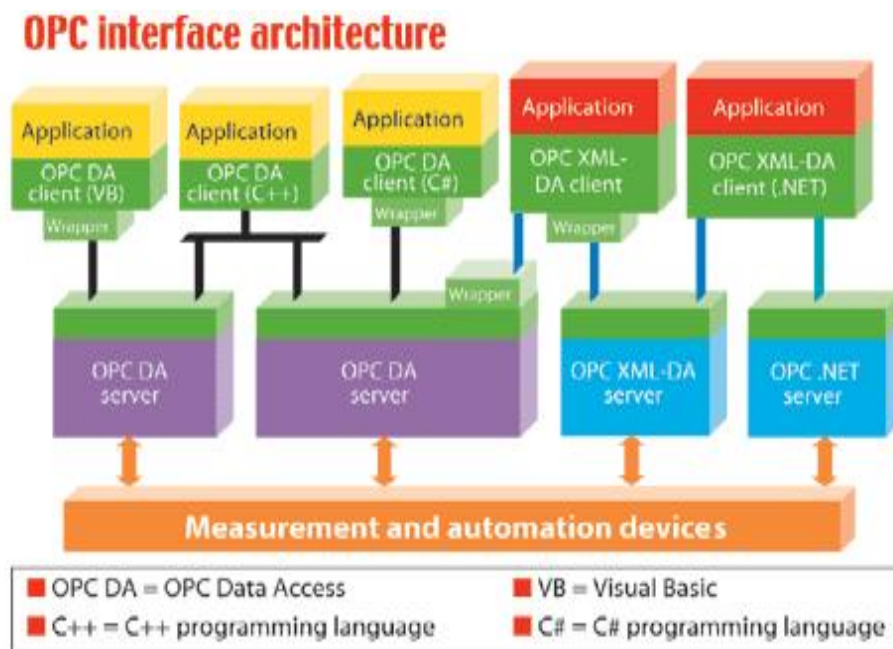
OPC interface architecture

Application
OPC DA client (VB)
Wrapper

Application
OPC DA client (C++)

Application
OPC DA client (C#)
Wrapper

Application
OPC XML-DA client
Wrapper

Application
OPC XML-DA client (.NET)

OPC DA server

Wrapper
OPC DA server

OPC XML-DA server

OPC .NET server

Measurement and automation devices

OPC DA = OPC Data Access
VB = Visual Basic
C++ = C++ programming language
C# = C# programming language